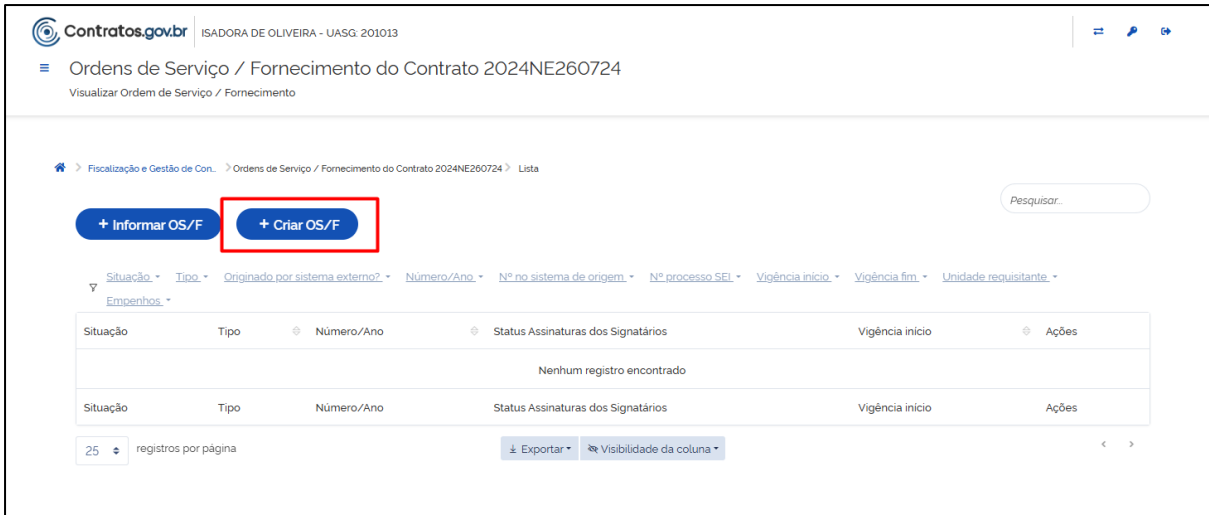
Contratos.gov.br ISADORA DE OLIVEIRA - UASG: 201013

Ordens de Serviço / Fornecimento do Contrato 2024NE260724
Visualizar Ordem de Serviço / Fornecimento

Fiscalização e Gestão de Con... > Ordens de Serviço / Fornecimento do Contrato 2024NE260724 > Lista

Pesquisar...

+ Informar OS/F
+ Criar OS/F

Situação ▾ Tipo ▾ Originado por sistema externo? ▾ Número/Ano ▾ Nº no sistema de origem ▾ Nº processo SEI ▾ Vigência início ▾ Vigência fim ▾ Unidade requisitante ▾ Empenhos ▾

| Situação | Tipo | Número/Ano | Status Assinaturas dos Signatários | Vigência início | Ações |
|---|---|---|---|---|---|
| Nenhum registro encontrado | | | | | |
| Situação | Tipo | Número/Ano | Status Assinaturas dos Signatários | Vigência início | Ações |

25 registros por página

Exportar ▾ Visibilidade da coluna ▾

‹ ›